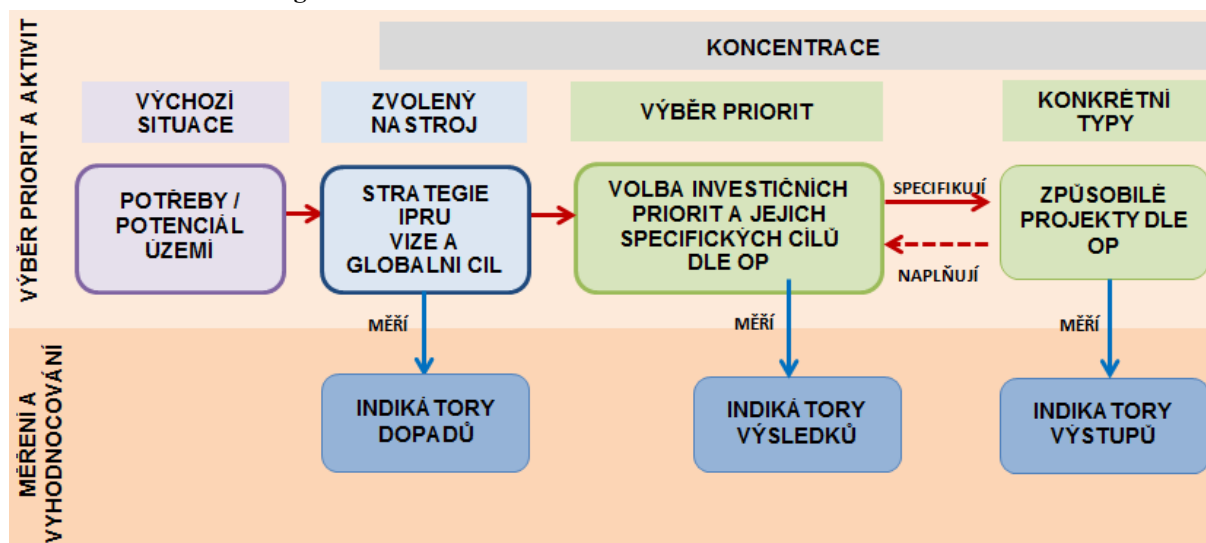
VÝBĚR PRIORIT A AKTIVIT

KONCENTRACE

VÝCHOZÍ SITUACE

ZVOLENÝ NASTROJ

VÝBĚR PRIORIT

KONKRÉTNÍ TYPY

POTŘEBY / POTENCIÁL ÚZEMÍ

STRATEGIE IPRU VIZE A GLOBALNI CIL

VOLBA INVESTIČNÍCH PRIORIT A JEJICH SPECIFICKÝCH CÍLŮ DLE OP

SPECIFIKUJÍ

NAPLŇUJÍ

ZPŮSOBILÉ PROJEKTY DLE OP

MĚŘÍ

MĚŘÍ

MĚŘÍ

MĚŘENÍ A VYHODNOCOVÁNÍ

INDIKÁTORY DOPADŮ

INDIKÁTORY VÝSLEDKŮ

INDIKATORY VÝSTUPŮ